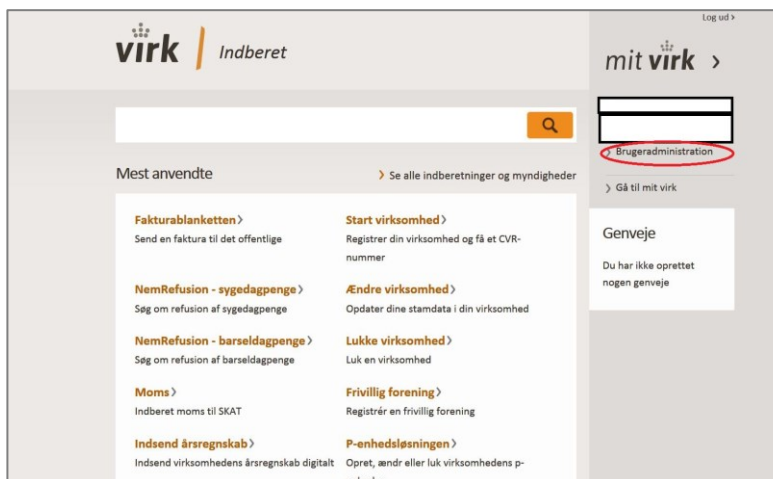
Log ud >

virk | Indberet

mit virk >

> Brugeradministration

> Gå til mit virk

Mest anvendte

> Se alle indberetninger og myndigheder

Fakturablanketten >
Send en faktura til det offentlige

Start virksomhed >
Registrer din virksomhed og få et CVR-nummer

NemRefusion - sygedagpenge >
Søg om refusion af sygedagpenge

Ændre virksomhed >
Opdater dine stamdata i din virksomhed

NemRefusion - barseldagpenge >
Søg om refusion af barseldagpenge

Lukke virksomhed >
Luk en virksomhed

Moms >
Indberet moms til SKAT

Frivillig forening >
Registrér en frivillig forening

Indsend årsregnskab >
Indsend virksomhedens årsregnskab digitalt

P-enhedsløsningen >
Opret, ændr eller luk virksomhedens p-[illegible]

Genveje

Du har ikke oprettet nogen genveje